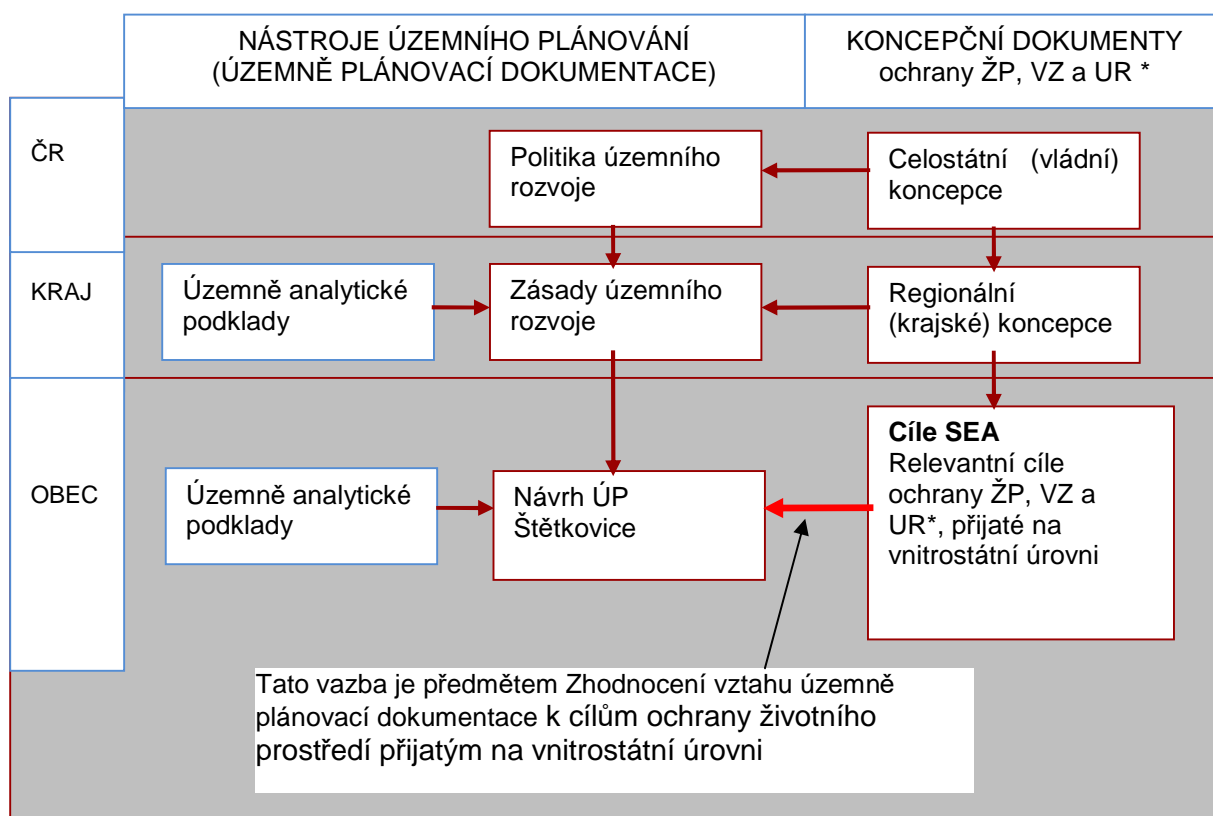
NÁSTROJE ÚZEMNÍHO PLÁNOVÁNÍ (ÚZEMNĚ PLÁNOVACÍ DOKUMENTACE)

KONCEPČNÍ DOKUMENTY ochrany ŽP, VZ a UR *

ČR

Politika územního rozvoje

Celostátní (vládní) koncepce

KRAJ

Územně analytické podklady

Zásady územního rozvoje

Regionální (krajské) koncepce

OBEC

Územně analytické podklady

Návrh ÚP Štětkovice

**Cíle SEA**
Relevantní cíle ochrany ŽP, VZ a UR*, přijaté na vnitrostátní úrovni

Tato vazba je předmětem Zhodnocení vztahu územně plánovací dokumentace k cílům ochrany životního prostředí přijatým na vnitrostátní úrovni